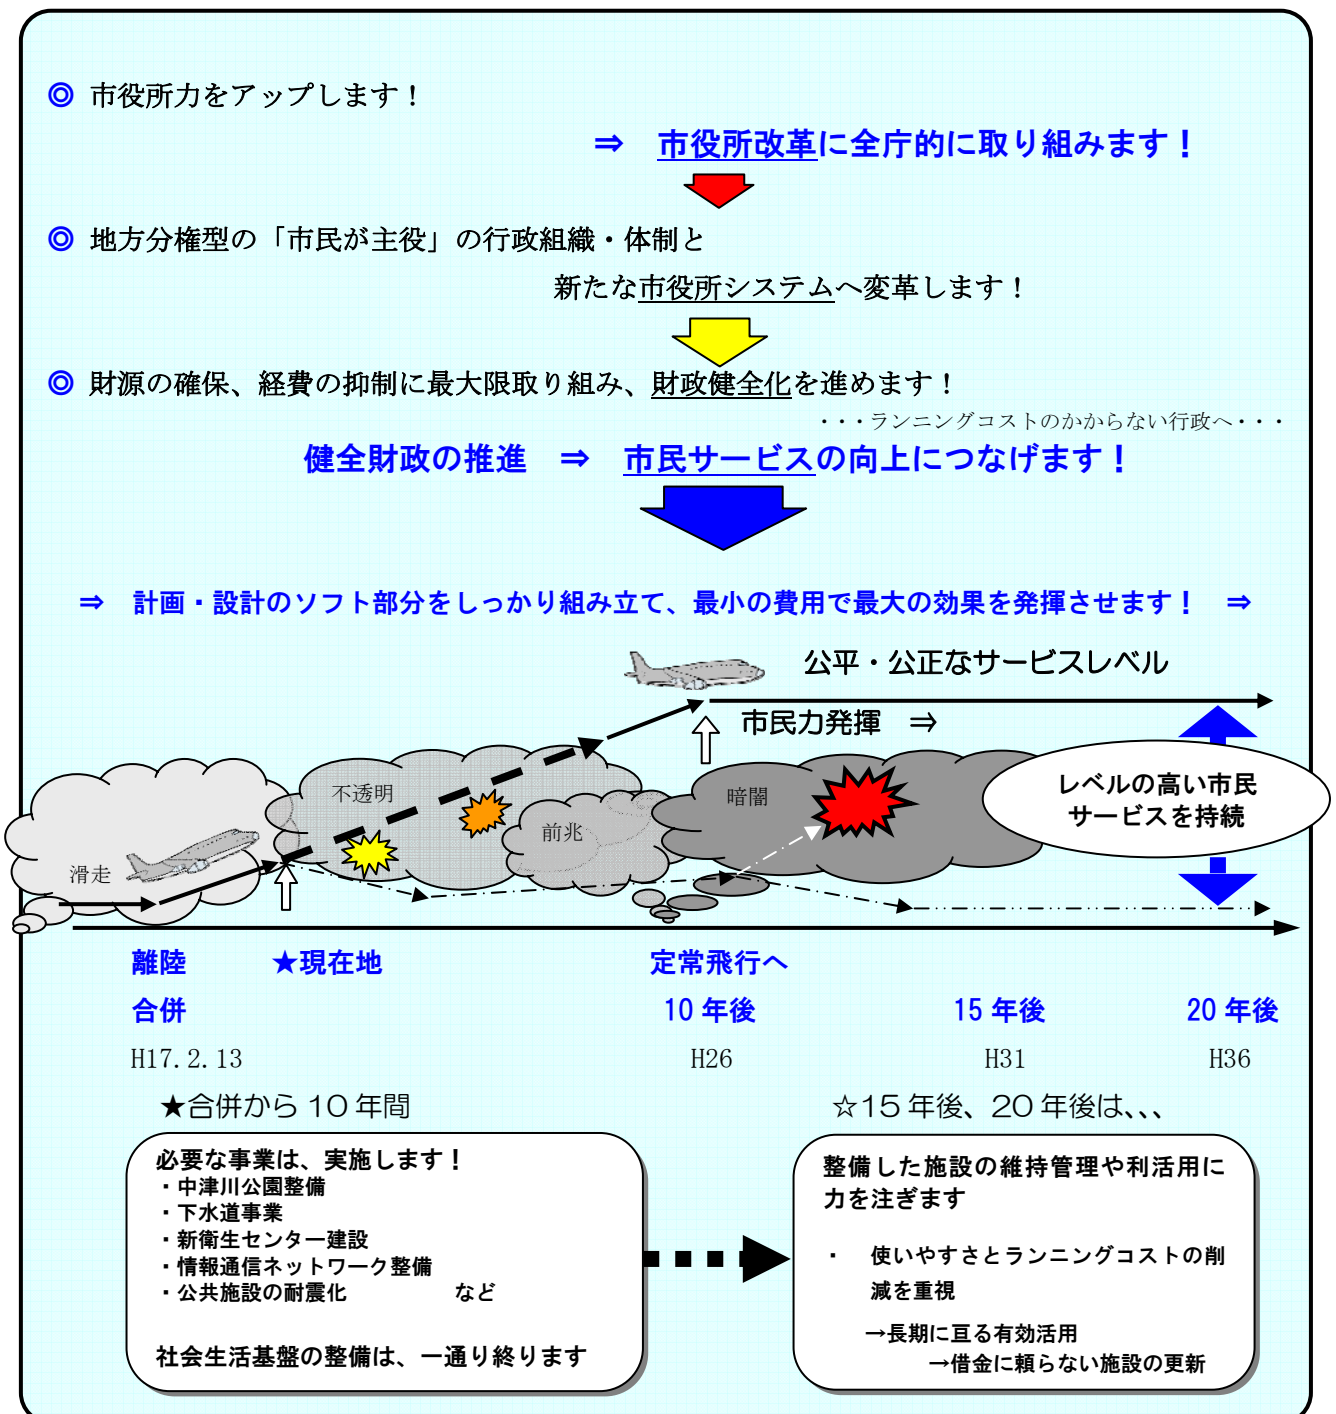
◎ 市役所力をアップします！

⇒ 市役所改革に全庁的に取り組みます！

◎ 地方分権型の「市民が主役」の行政組織・体制と

新たな市役所システムへ変革します！

◎ 財源の確保、経費の抑制に最大限取り組み、財政健全化を進めます！

・・・ランニングコストのかからない行政へ・・・

健全財政の推進 ⇒ 市民サービスの向上につなげます！

⇒ 計画・設計のソフト部分をしっかり組み立て、最小の費用で最大の効果を発揮させます！ ⇒

公平・公正なサービスレベル

市民力発揮 ⇒

不透明

前兆

暗闇

レベルの高い市民サービスを持続

滑走

離陸 ★現在地 定常飛行へ

合併 10年後 15年後 20年後

H17.2.13 H26 H31 H36

★合併から10年間

☆15年後、20年後は、、、

必要な事業は、実施します！
・中津川公園整備
・下水道事業
・新衛生センター建設
・情報通信ネットワーク整備
・公共施設の耐震化 など

社会生活基盤の整備は、一通り終ります

整備した施設の維持管理や利活用に力を注ぎます

・ 使いやすさとランニングコストの削減を重視

→長期に亘る有効活用
→借金に頼らない施設の更新